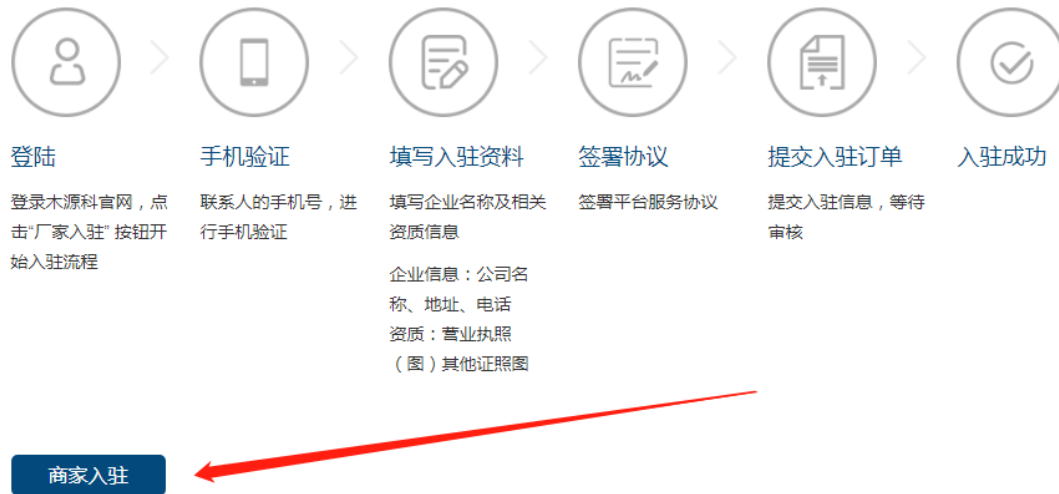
登陆

登录木源科官网，点击"厂家入驻" 按钮开始入驻流程

手机验证

联系人的手机号，进行手机验证

填写入驻资料

填写企业名称及相关资质信息

企业信息：公司名称、地址、电话
资质：营业执照（图）其他证照图

签署协议

签署平台服务协议

提交入驻订单

提交入驻信息，等待审核

入驻成功

商家入驻